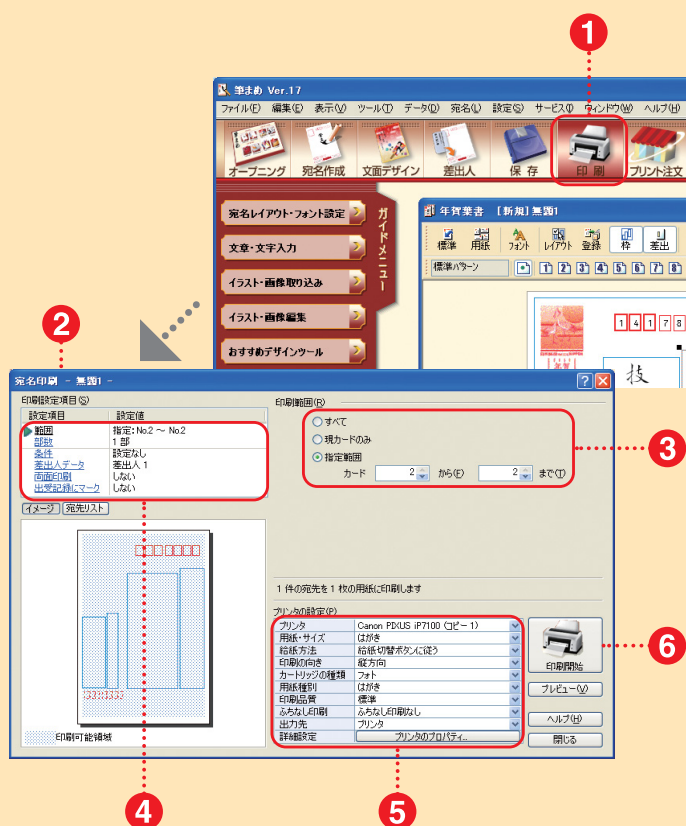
1

筆まめ Ver.17

ファイル(F) 編集(E) 表示(V) ツール(T) データ(D) 宛名(L) 設定(S) サービス(I) ウィンドウ(W) ヘルプ(H)

オープニング 宛名作成 文面デザイン 差出人 保存 印刷 プリント注文

宛名レイアウト・フォント設定

文章・文字入力

イラスト・画像取り込み

イラスト・画像編集

おすすめデザインツール

ガイドメニュー

年賀葉書 [新規] 無題1

標準 用紙 フォント レイアウト 登録 枠 差出

標準パターン

1 2 3 4 5 6 7 8

1 4 1 7 8

2

宛名印刷 - 無題1 -

印刷設定項目(S)

| 設定項目 | 設定値 |
|---|---|
| 範囲 | 指定: No.2 ～ No.2 |
| 部数 | 1 部 |
| 条件 | 設定なし |
| 差出人データ | 差出人 1 |
| 両面印刷 | しない |
| 出受記録にマーク | しない |

イメージ 宛先リスト

印刷可能領域

印刷範囲(R)

すべて

現カードのみ

指定範囲

カード 2 から(F) 2 まで(T)

3

1 件の宛先を 1 枚の用紙に印刷します

プリンタの設定(P)

| | |
|---|---|
| プリンタ | Canon PIXUS iP7100 (コピー 1) |
| 用紙・サイズ | はがき |
| 給紙方法 | 給紙切替ボタンに従う |
| 印刷の向き | 縦方向 |
| カートリッジの種類 | フォト |
| 用紙種別 | はがき |
| 印刷品質 | 標準 |
| ふちなし印刷 | ふちなし印刷なし |
| 出力先 | プリンタ |
| 詳細設定 | プリンタのプロパティ... |

印刷開始

プレビュー(V)

ヘルプ(H)

閉じる

6

4

5